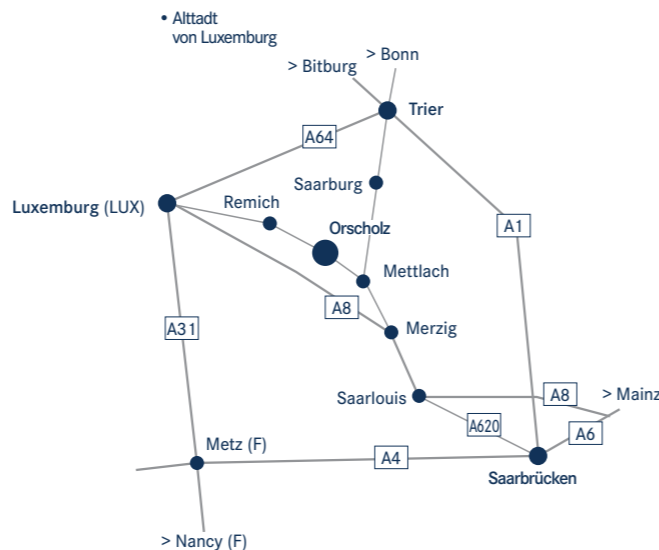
• Alttadt von Luxemburg

> Bonn

> Bitburg

Trier

A64

Saarburg

Luxemburg (LUX)

Remich

Orscholz

A1

Mettlach

A8

Merzig

A31

Saarlouis

A8

> Mainz

A620

A6

Metz (F)

A4

Saarbrücken

> Nancy (F)